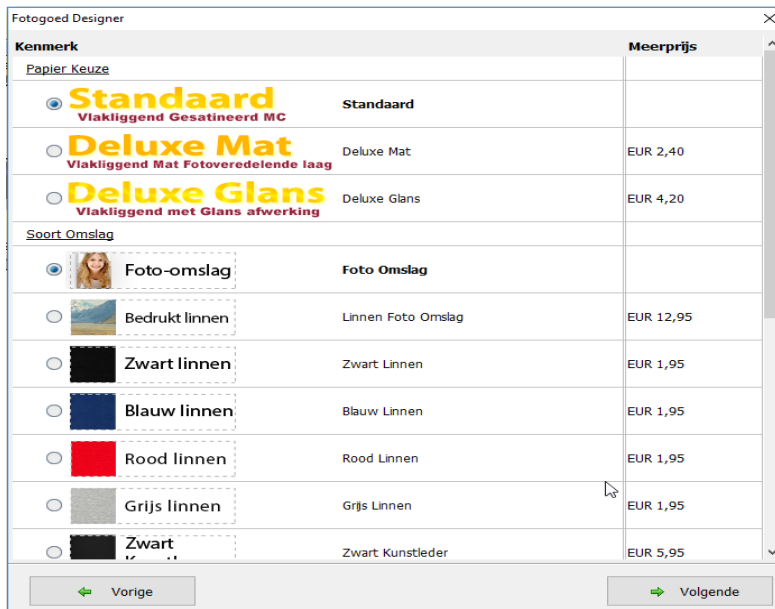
Fotogoed Designer

| Kenmerk | | Meerprijs |
|---|---|---|
| Papier Keuze | | |
| Standaard Vlakliggend Gesatineerd MC | **Standaard** | |
| Deluxe Mat Vlakliggend Mat Fotoveredelende laag | Deluxe Mat | EUR 2,40 |
| Deluxe Glans Vlakliggend met Glans afwerking | Deluxe Glans | EUR 4,20 |
| Soort Omslag | | |
| Foto-omslag | **Foto Omslag** | |
| Bedrukt linnen | Linnen Foto Omslag | EUR 12,95 |
| Zwart linnen | Zwart Linnen | EUR 1,95 |
| Blauw linnen | Blauw Linnen | EUR 1,95 |
| Rood linnen | Rood Linnen | EUR 1,95 |
| Grijs linnen | Grijs Linnen | EUR 1,95 |
| Zwart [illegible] | Zwart Kunstleder | EUR 5,95 |

Vorige

Volgende